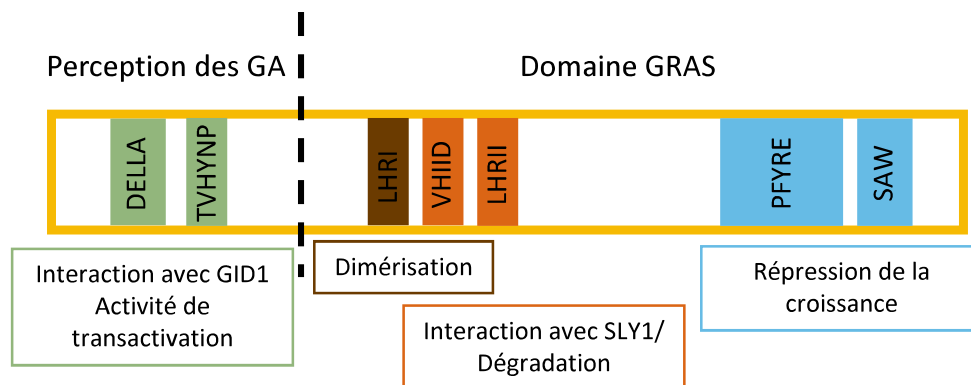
Perception des GA

Domaine GRAS

DELLA

TVHYNP

LHRI

VHIID

LHRII

PFYRE

SAW

Interaction avec GID1
Activité de transactivation

Dimérisation

Interaction avec SLY1/ Dégradation

Répression de la croissance